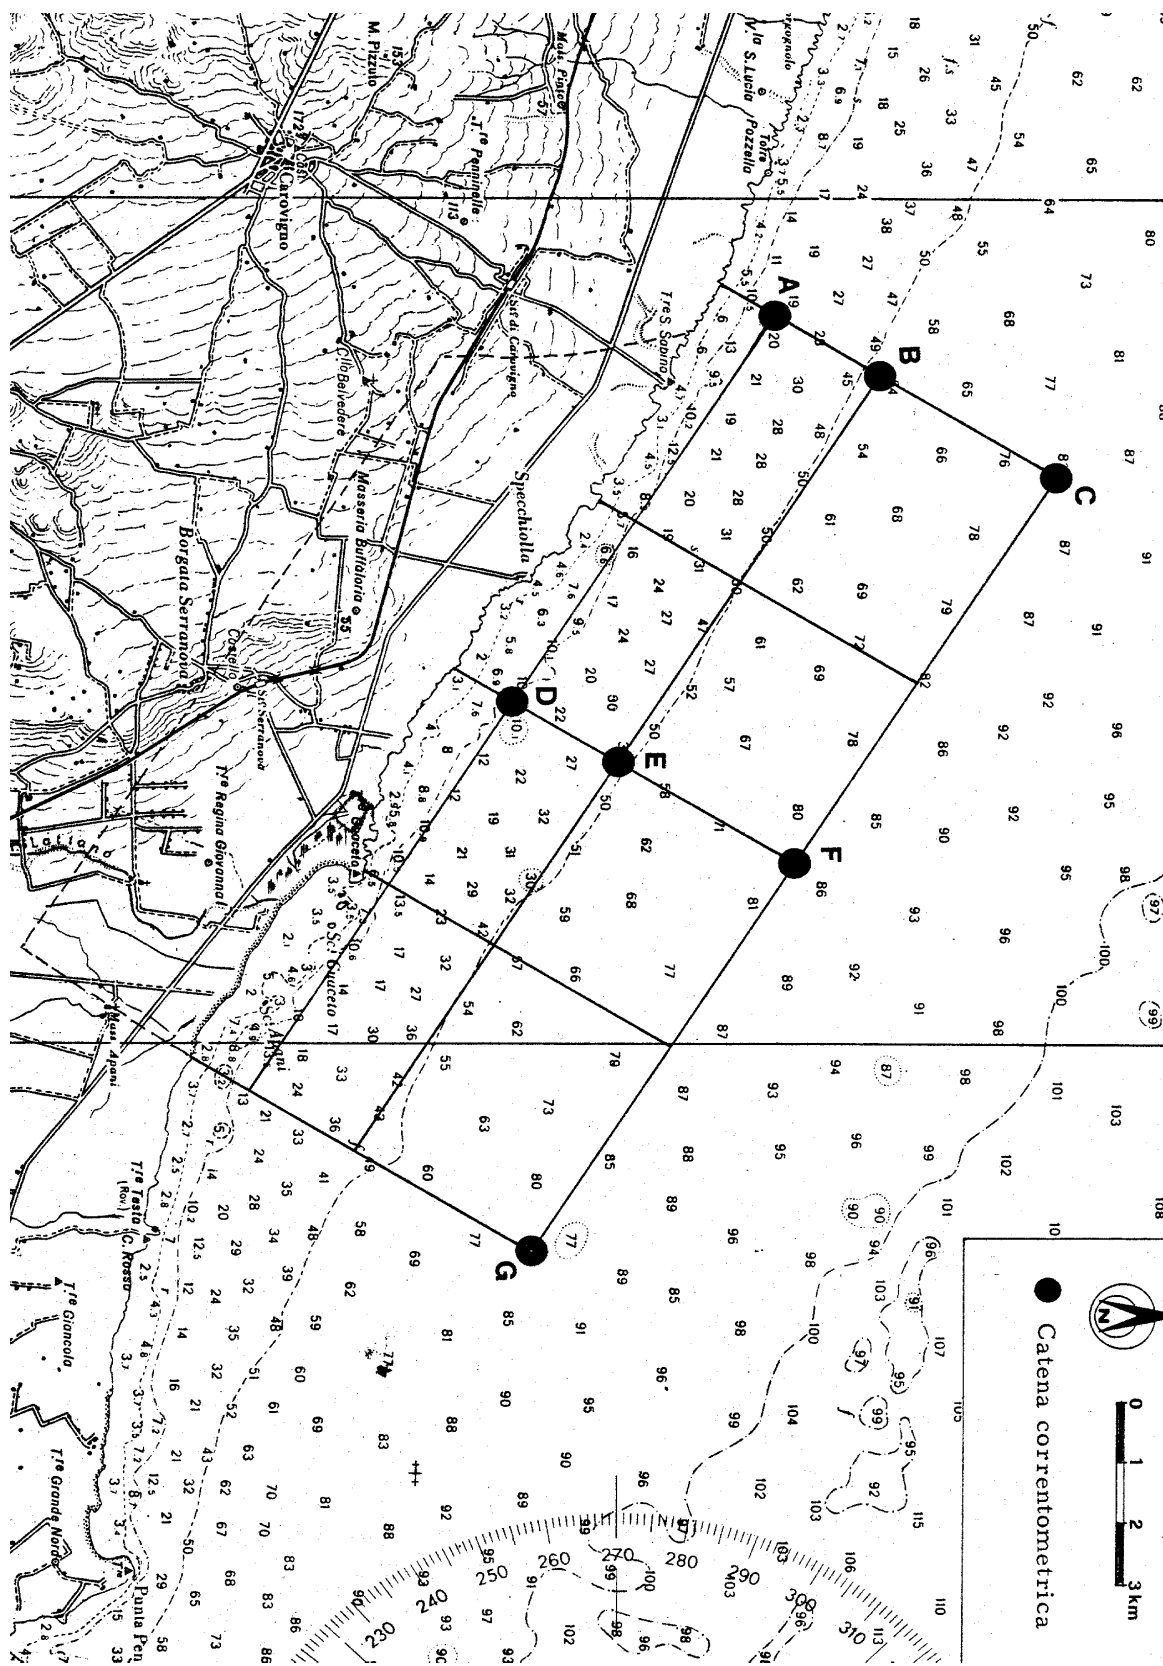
A
B
C
D
E
F
G

Catena correntometrica

0 1 2 3 km

M. Pizzuto
Carovigno
T.re Pennarelle
T.re S. Sabina
Masseria Buffaloria
Specchiolla
Borgata Serranova
Castello
T.re Regina Giovanna
Torre Guaceto
Sc. Guaceto
Sc. Apani
Mass. Apani
T.re Testa
C. Rosso
T.re Giancola
T.re Grande Norie
Punta Penna
Torre Pozzella
S. Lucia
Cillo Belvedere

230 240 250 260 270 280 290 300 310